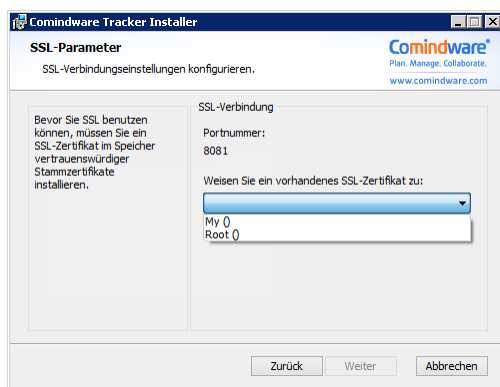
Comindware Tracker Installer

SSL-Parameter

SSL-Verbindungseinstellungen konfigurieren.

Comindware
Plan. Manage. Collaborate.
www.comindware.com

Bevor Sie SSL benutzen können, müssen Sie ein SSL-Zertifikat im Speicher vertrauenswürdiger Stammzertifikate installieren.

SSL-Verbindung

Portnummer:

8081

Weisen Sie ein vorhandenes SSL-Zertifikat zu:

My ()
Root ()

Zurück
Weiter
Abbrechen